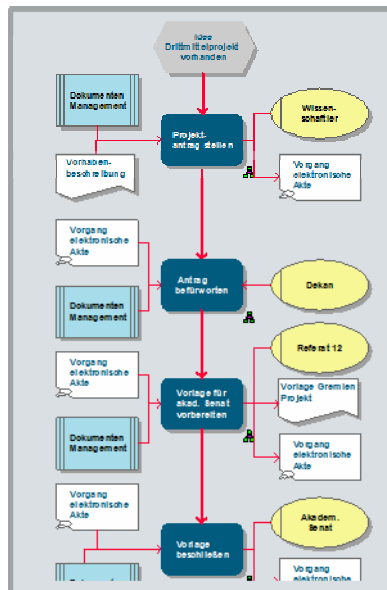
Idee Drittmittelprojekt vorhanden

Dokumenten Management

Projektantrag stellen

Wissenschaftler

Vorhabenbeschreibung

Vorgang elektronische Akte

Vorgang elektronische Akte

Antrag befürworten

Dekan

Dokumenten Management

Vorgang elektronische Akte

Vorlage für akad. Senat vorbereiten

Referat 12

Vorlage Gremien Projekt

Dokumenten Management

Vorgang elektronische Akte

Vorgang elektronische Akte

Vorlage beschließen

Akadem. Senat

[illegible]

Vorgang elektronische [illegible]